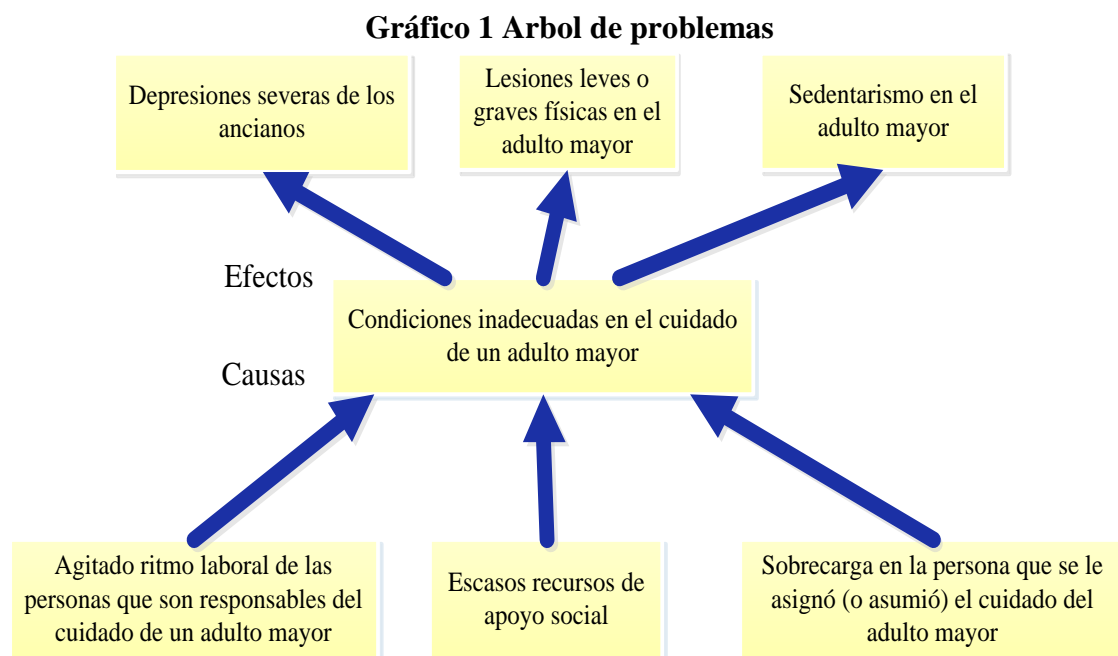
Gráfico 1 Arbol de problemas

Depresiones severas de los ancianos

Lesiones leves o graves físicas en el adulto mayor

Sedentarismo en el adulto mayor

Efectos

Condiciones inadecuadas en el cuidado de un adulto mayor

Causas

Agitado ritmo laboral de las personas que son responsables del cuidado de un adulto mayor

Escasos recursos de apoyo social

Sobrecarga en la persona que se le asignó (o asumió) el cuidado del adulto mayor